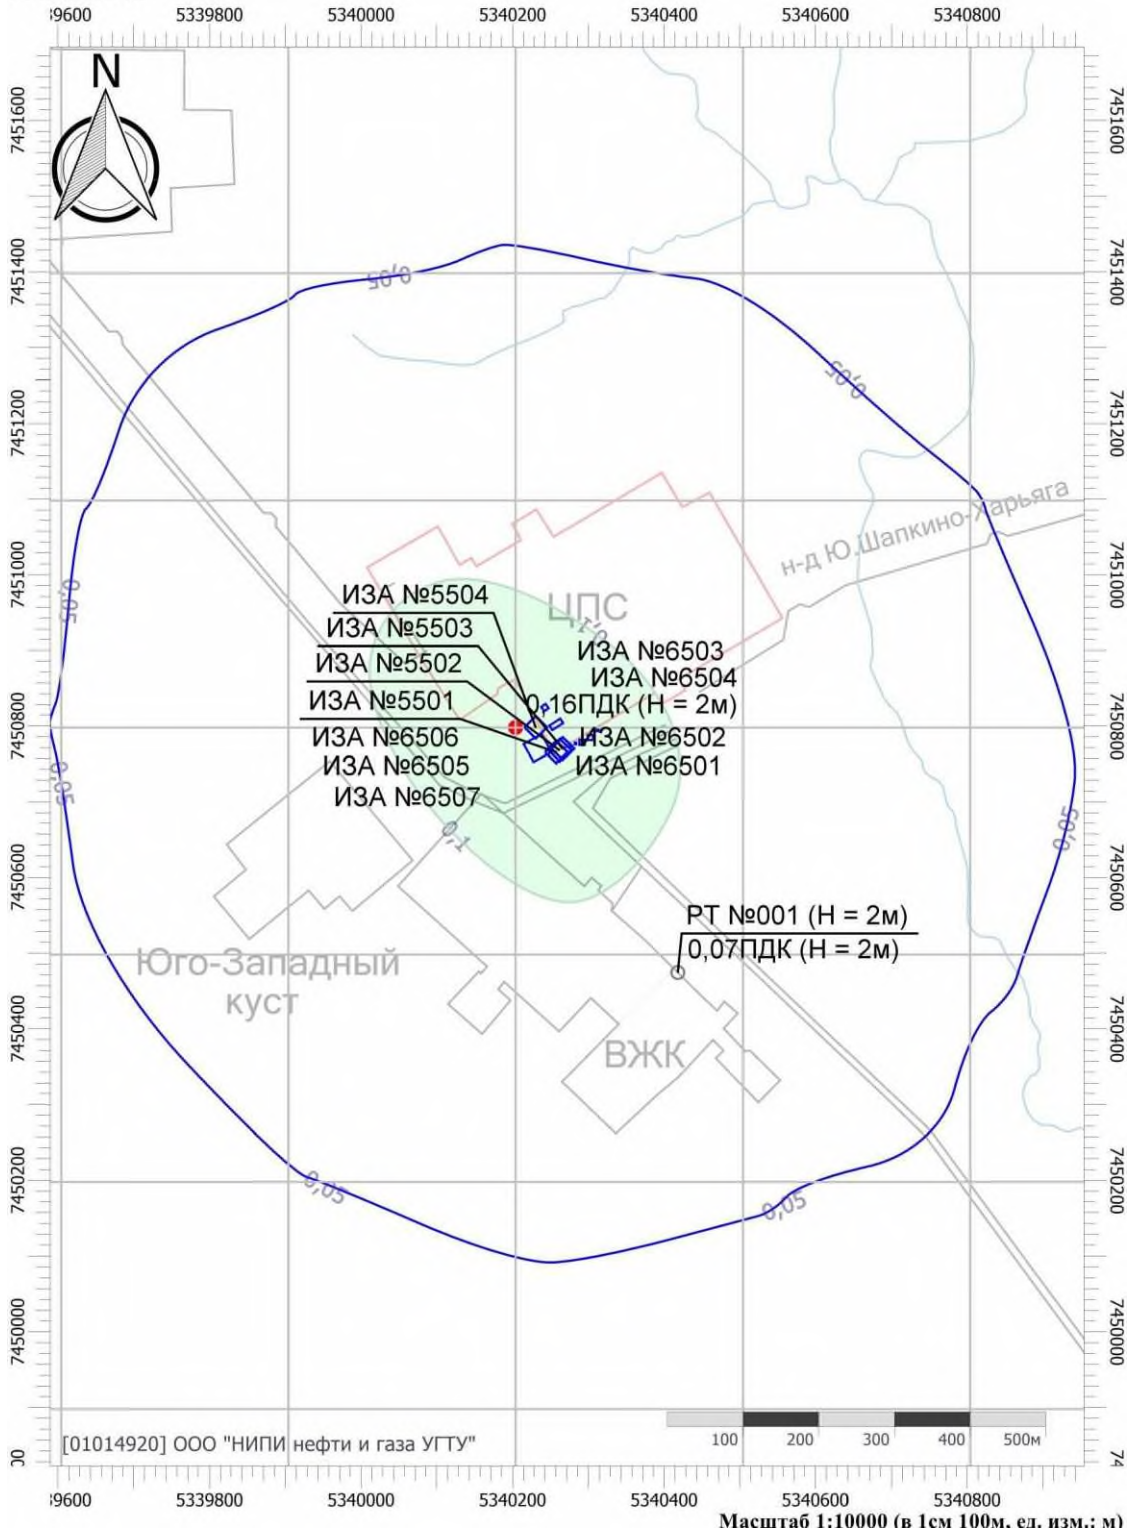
39600 5339800 5340000 5340200 5340400 5340600 5340800

N

7451600
7451400
7451200
7451000
7450800
7450600
7450400
7450200
7450000

0,05
0,05
0,05
0,05
0,05
0,05
0,05

н-д Ю.Шапкино-Харьяга

ЦПС

0,1

ИЗА №5504
ИЗА №5503
ИЗА №5502
ИЗА №5501
ИЗА №6506
ИЗА №6505
ИЗА №6507

ИЗА №6503
ИЗА №6504
0,16ПДК (H = 2м)
ИЗА №6502
ИЗА №6501

0,1

РТ №001 (H = 2м)
0,07ПДК (H = 2м)

Юго-Западный куст

ВЖК

100 200 300 400 500м

[01014920] ООО "НИПИ нефти и газа УГТУ"

39600 5339800 5340000 5340200 5340400 5340600 5340800

Масштаб 1:10000 (в 1см 100м, ед. изм.: м)